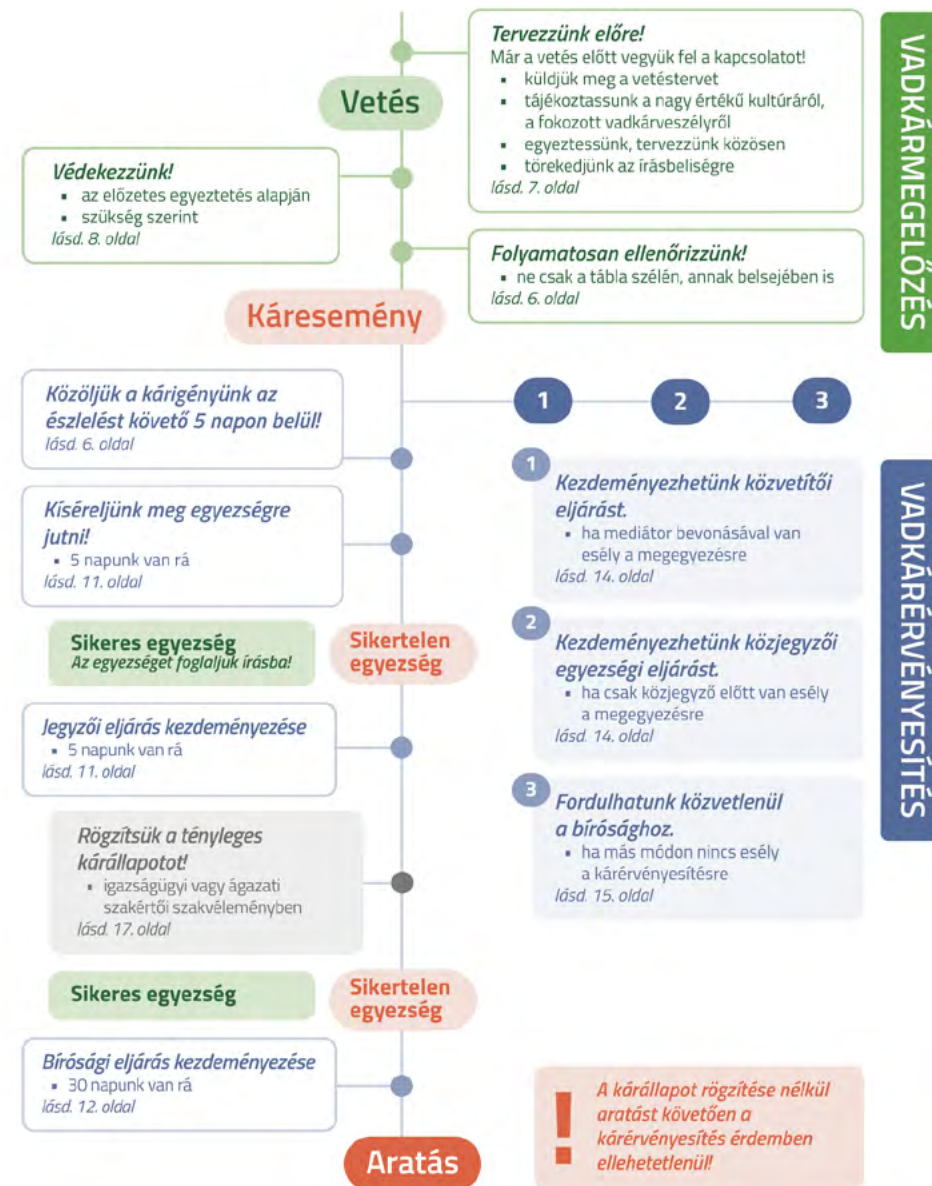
Tervezzünk előre!
Már a vetés előtt vegyük fel a kapcsolatot!
- küldjük meg a vetéstervet
- tájékoztassunk a nagy értékű kultúráról, a fokozott vadkárveszélyről
- egyeztessünk, tervezzünk közösen
- törekedjünk az írásbeliségre
lásd. 7. oldal

VADKÁRMEGELŐZÉS

Vetés

Védekezzünk!
- az előzetes egyeztetés alapján
- szükség szerint
lásd. 8. oldal

Folyamatosan ellenőrizzünk!
- ne csak a tábla szélén, annak belsejében is
lásd. 6. oldal

Káresemény

Közöljük a kárigényünk az észlelést követő 5 napon belül!
lásd. 6. oldal

1 2 3

Kíséreljünk meg egyezségre jutni!
- 5 napunk van rá
lásd. 11. oldal

1 Kezdeményezhetünk közvetítői eljárást.
- ha mediátor bevonásával van esély a megegyezésre
lásd. 14. oldal

VADKÁRÉRVÉNYESÍTÉS

Sikeres egyezség
Az egyezséget foglaljuk írásba!

Sikertelen egyezség

2 Kezdeményezhetünk közjegyzői egyezségi eljárást.
- ha csak közjegyző előtt van esély a megegyezésre
lásd. 14. oldal

Jegyzői eljárás kezdeményezése
- 5 napunk van rá
lásd. 11. oldal

3 Fordulhatunk közvetlenül a bírósághoz.
- ha más módon nincs esély a kárérvényesítésre
lásd. 15. oldal

Rögzítsük a tényleges kárállapotot!
- igazságügyi vagy ágazati szakértői szakvéleményben
lásd. 17. oldal

Sikeres egyezség

Sikertelen egyezség

Bírósági eljárás kezdeményezése
- 30 napunk van rá
lásd. 12. oldal

! A kárállapot rögzítése nélkül aratást követően a kárérvényesítés érdemben ellehetetlenül!

Aratás